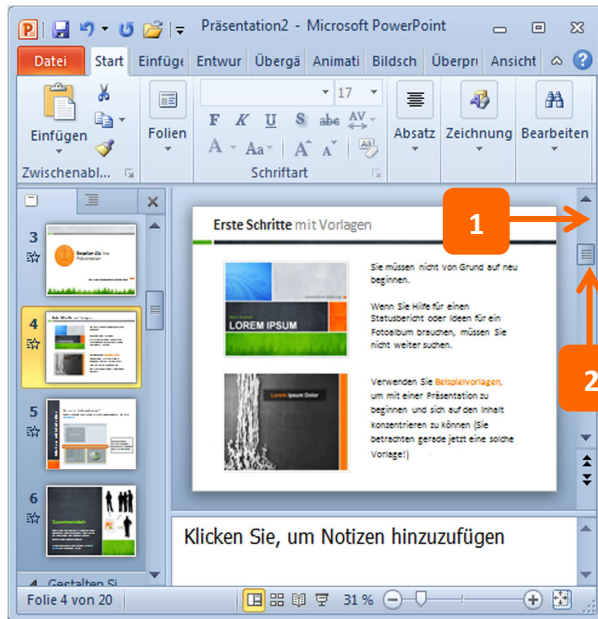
Präsentation2 - Microsoft PowerPoint

Datei | Start | Einfüge | Entwur | Übergä | Animati | Bildsch | Überprü | Ansicht

Einfügen
Zwischenabl...
Folien
17
F K U S abc AV
A Aa A A
Schriftart
Absatz
Zeichnung
Bearbeiten

3
4
5
6
4 Gestalten Si

Erste Schritte mit Vorlagen

LOREM IPSUM

Sie müssen nicht von Grund auf neu beginnen.

Wenn Sie Hilfe für einen Statusbericht oder Ideen für ein Fotoalbum brauchen, müssen Sie nicht weiter suchen.

Lorem Ipsum Dolor

Verwenden Sie Beispielvorlagen, um mit einer Präsentation zu beginnen und sich auf den Inhalt konzentrieren zu können (Sie betrachten gerade jetzt eine solche Vorlage!)

1
2

Klicken Sie, um Notizen hinzuzufügen

Folie 4 von 20
31 %